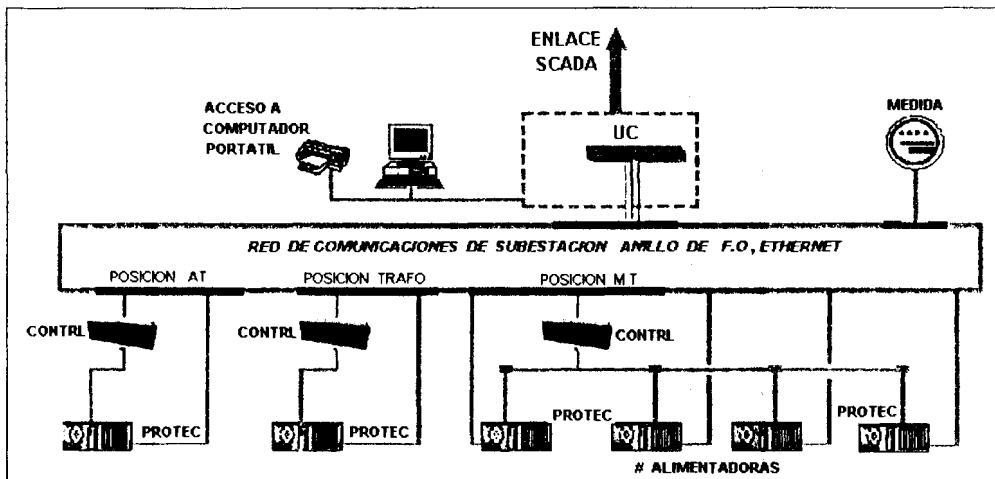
ENLACE SCADA

ACCESO A COMPUTADOR PORTATIL

UC

MEDIDA

RED DE COMUNICACIONES DE SUBESTACION ANILLO DE F.O, ETHERNET

POSICION AT

POSICION TRAFO

POSICION M.T

CONTRL

CONTRL

CONTRL

PROTEC

PROTEC

PROTEC

PROTEC

# ALIMENTADORAS